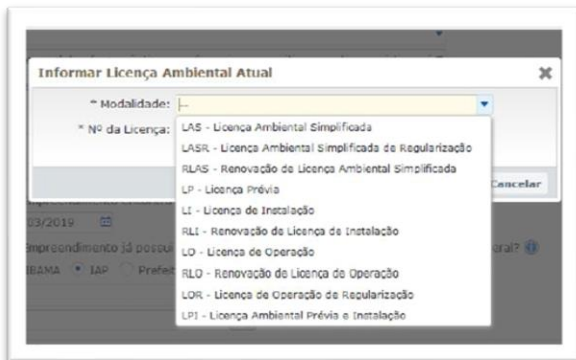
Informar Licença Ambiental Atual

* Modalidade: --

* Nº da Licença:

LAS - Licença Ambiental Simplificada
LASR - Licença Ambiental Simplificada de Regularização
RLAS - Renovação de Licença Ambiental Simplificada
LP - Licença Prévia
LI - Licença de Instalação
RLI - Renovação de Licença de Instalação
LO - Licença de Operação
RLO - Renovação de Licença de Operação
LOR - Licença de Operação de Regularização
LPI - Licença Ambiental Prévia e Instalação

Cancelar

03/2019

mpreendimento já possui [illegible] eral?

IBAMA IAP Prefe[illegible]